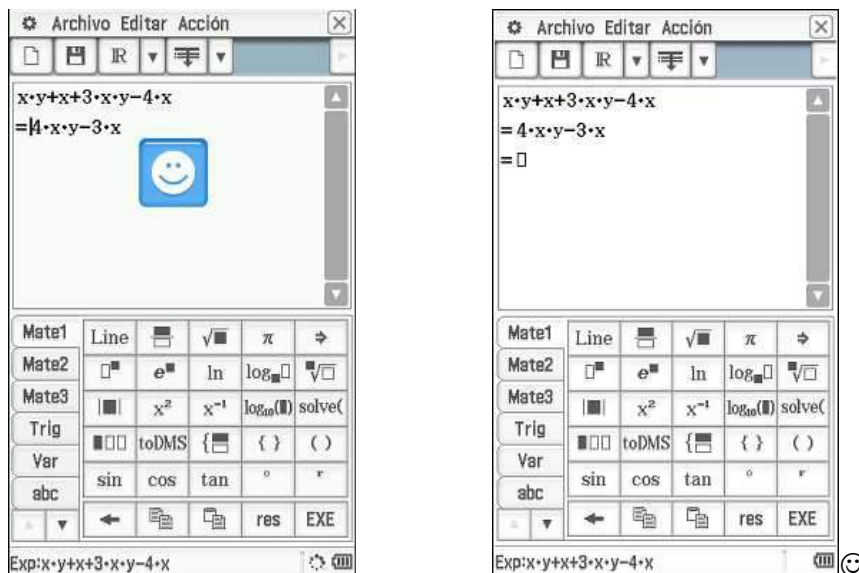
Archivo Editar Acción

$x \cdot y+x+3 \cdot x \cdot y-4 \cdot x$
$=4 \cdot x \cdot y-3 \cdot x$

| Mate1 | Line | | $\sqrt{\blacksquare}$ | $\pi$ | $\Rightarrow$ |
|---|---|---|---|---|---|
| Mate2 | $\square^{\blacksquare}$ | $e^{\blacksquare}$ | ln | $\log_{\blacksquare}\square$ | $\sqrt[\blacksquare]{\square}$ |
| Mate3 | $\lvert\blacksquare\rvert$ | $x^2$ | $x^{-1}$ | $\log_{10}(\blacksquare)$ | solve( |
| Trig | | toDMS | { | { } | ( ) |
| Var | sin | cos | tan | ° | r |
| abc | | | | res | EXE |

Exp:x·y+x+3·x·y−4·x

Archivo Editar Acción

$x \cdot y+x+3 \cdot x \cdot y-4 \cdot x$
$=4 \cdot x \cdot y-3 \cdot x$
$=\square$

| Mate1 | Line | | $\sqrt{\blacksquare}$ | $\pi$ | $\Rightarrow$ |
|---|---|---|---|---|---|
| Mate2 | $\square^{\blacksquare}$ | $e^{\blacksquare}$ | ln | $\log_{\blacksquare}\square$ | $\sqrt[\blacksquare]{\square}$ |
| Mate3 | $\lvert\blacksquare\rvert$ | $x^2$ | $x^{-1}$ | $\log_{10}(\blacksquare)$ | solve( |
| Trig | | toDMS | { | { } | ( ) |
| Var | sin | cos | tan | ° | r |
| abc | | | | res | EXE |

Exp:x·y+x+3·x·y−4·x